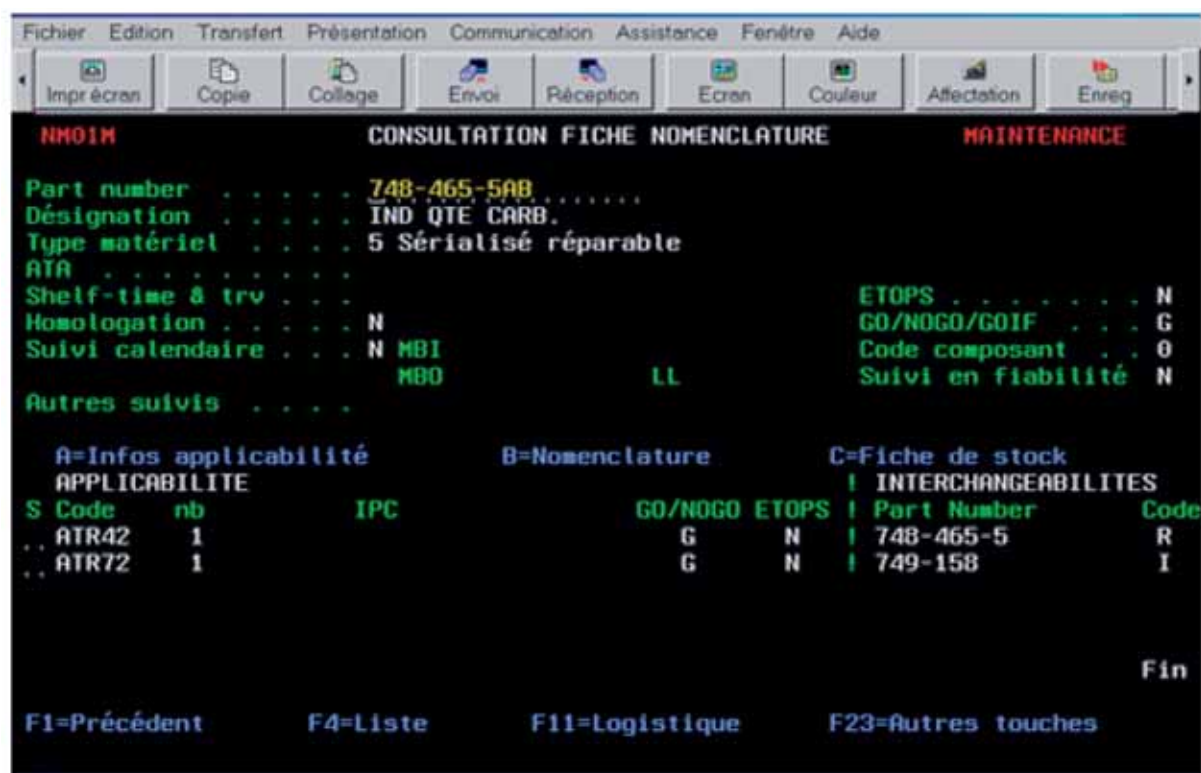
Fichier Edition Transfert Présentation Communication Assistance Fenêtre Aide

Impr écran Copie Collage Envoi Réception Ecran Couleur Affectation Enreg

NM01M CONSULTATION FICHE NOMENCLATURE MAINTENANCE

Part number . . . . . . 748-465-5AB........
Désignation . . . . . IND QTE CARB.
Type matériel . . . . 5 Sérialisé réparable
ATA . . . . . . . . . .
Shelf-time & trv . . . ETOPS . . . . . . . . N
Homologation . . . . . . N GO/NOGO/GOIF . . . G
Suivi calendaire . . . N MBI Code composant . . 0
MBO LL Suivi en fiabilité N
Autres suivis . . . . .

A=Infos applicabilité B=Nomenclature C=Fiche de stock

| APPLICABILITE | | | | | ! INTERCHANGEABILITES | |
|---|---|---|---|---|---|---|
| S Code | nb | IPC | GO/NOGO | ETOPS | ! Part Number | Code |
| .. ATR42 | 1 | | G | N | ! 748-465-5 | R |
| .. ATR72 | 1 | | G | N | ! 749-158 | I |

Fin

F1=Précédent F4=Liste F11=Logistique F23=Autres touches